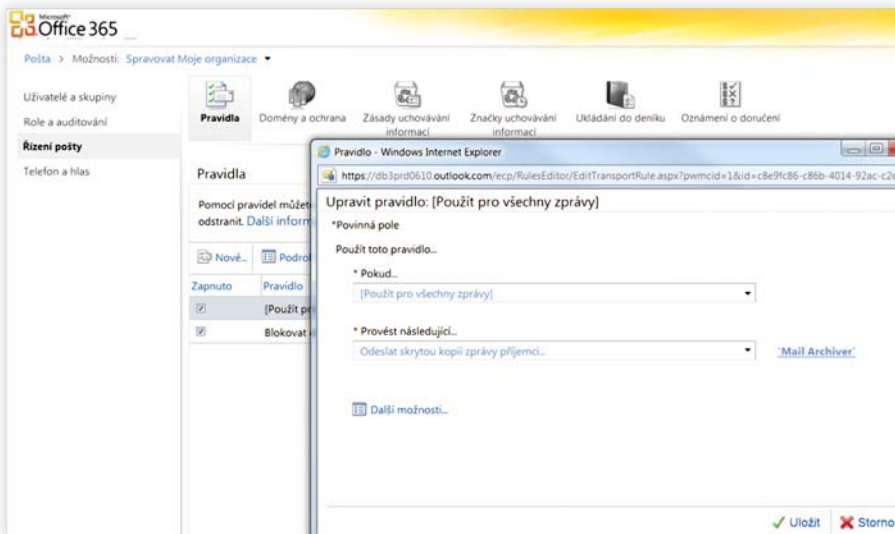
Microsoft Office 365

Pošta > Možnosti: Spravovat Moje organizace ▾

Uživatelé a skupiny
Role a auditování
Řízení pošty
Telefon a hlas

Pravidla
Domény a ochrana
Zásady uchovávání informací
Značky uchovávání informací
Ukládání do deníku
Oznámení o doručení

Pravidla

Pomocí pravidel můžet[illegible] odstranit. Další inform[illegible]

Nové... Podrob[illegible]

| Zapnuto | Pravidlo |
|---|---|
| ☑ | [Použít pr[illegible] |
| ☑ | Blokovat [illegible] |

Pravidlo - Windows Internet Explorer

https://db3prd0610.outlook.com/ecp/RulesEditor/EditTransportRule.aspx?pwmcid=1&id=c8e9fc86-c86b-4014-92ac-c2c

Upravit pravidlo: [Použít pro všechny zprávy]

*Povinná pole

Použít toto pravidlo...

* Pokud...
[Použít pro všechny zprávy]

* Provést následující...
Odeslat skrytou kopii zprávy příjemci...
'Mail Archiver'

Další možnosti...

Uložit
Storno